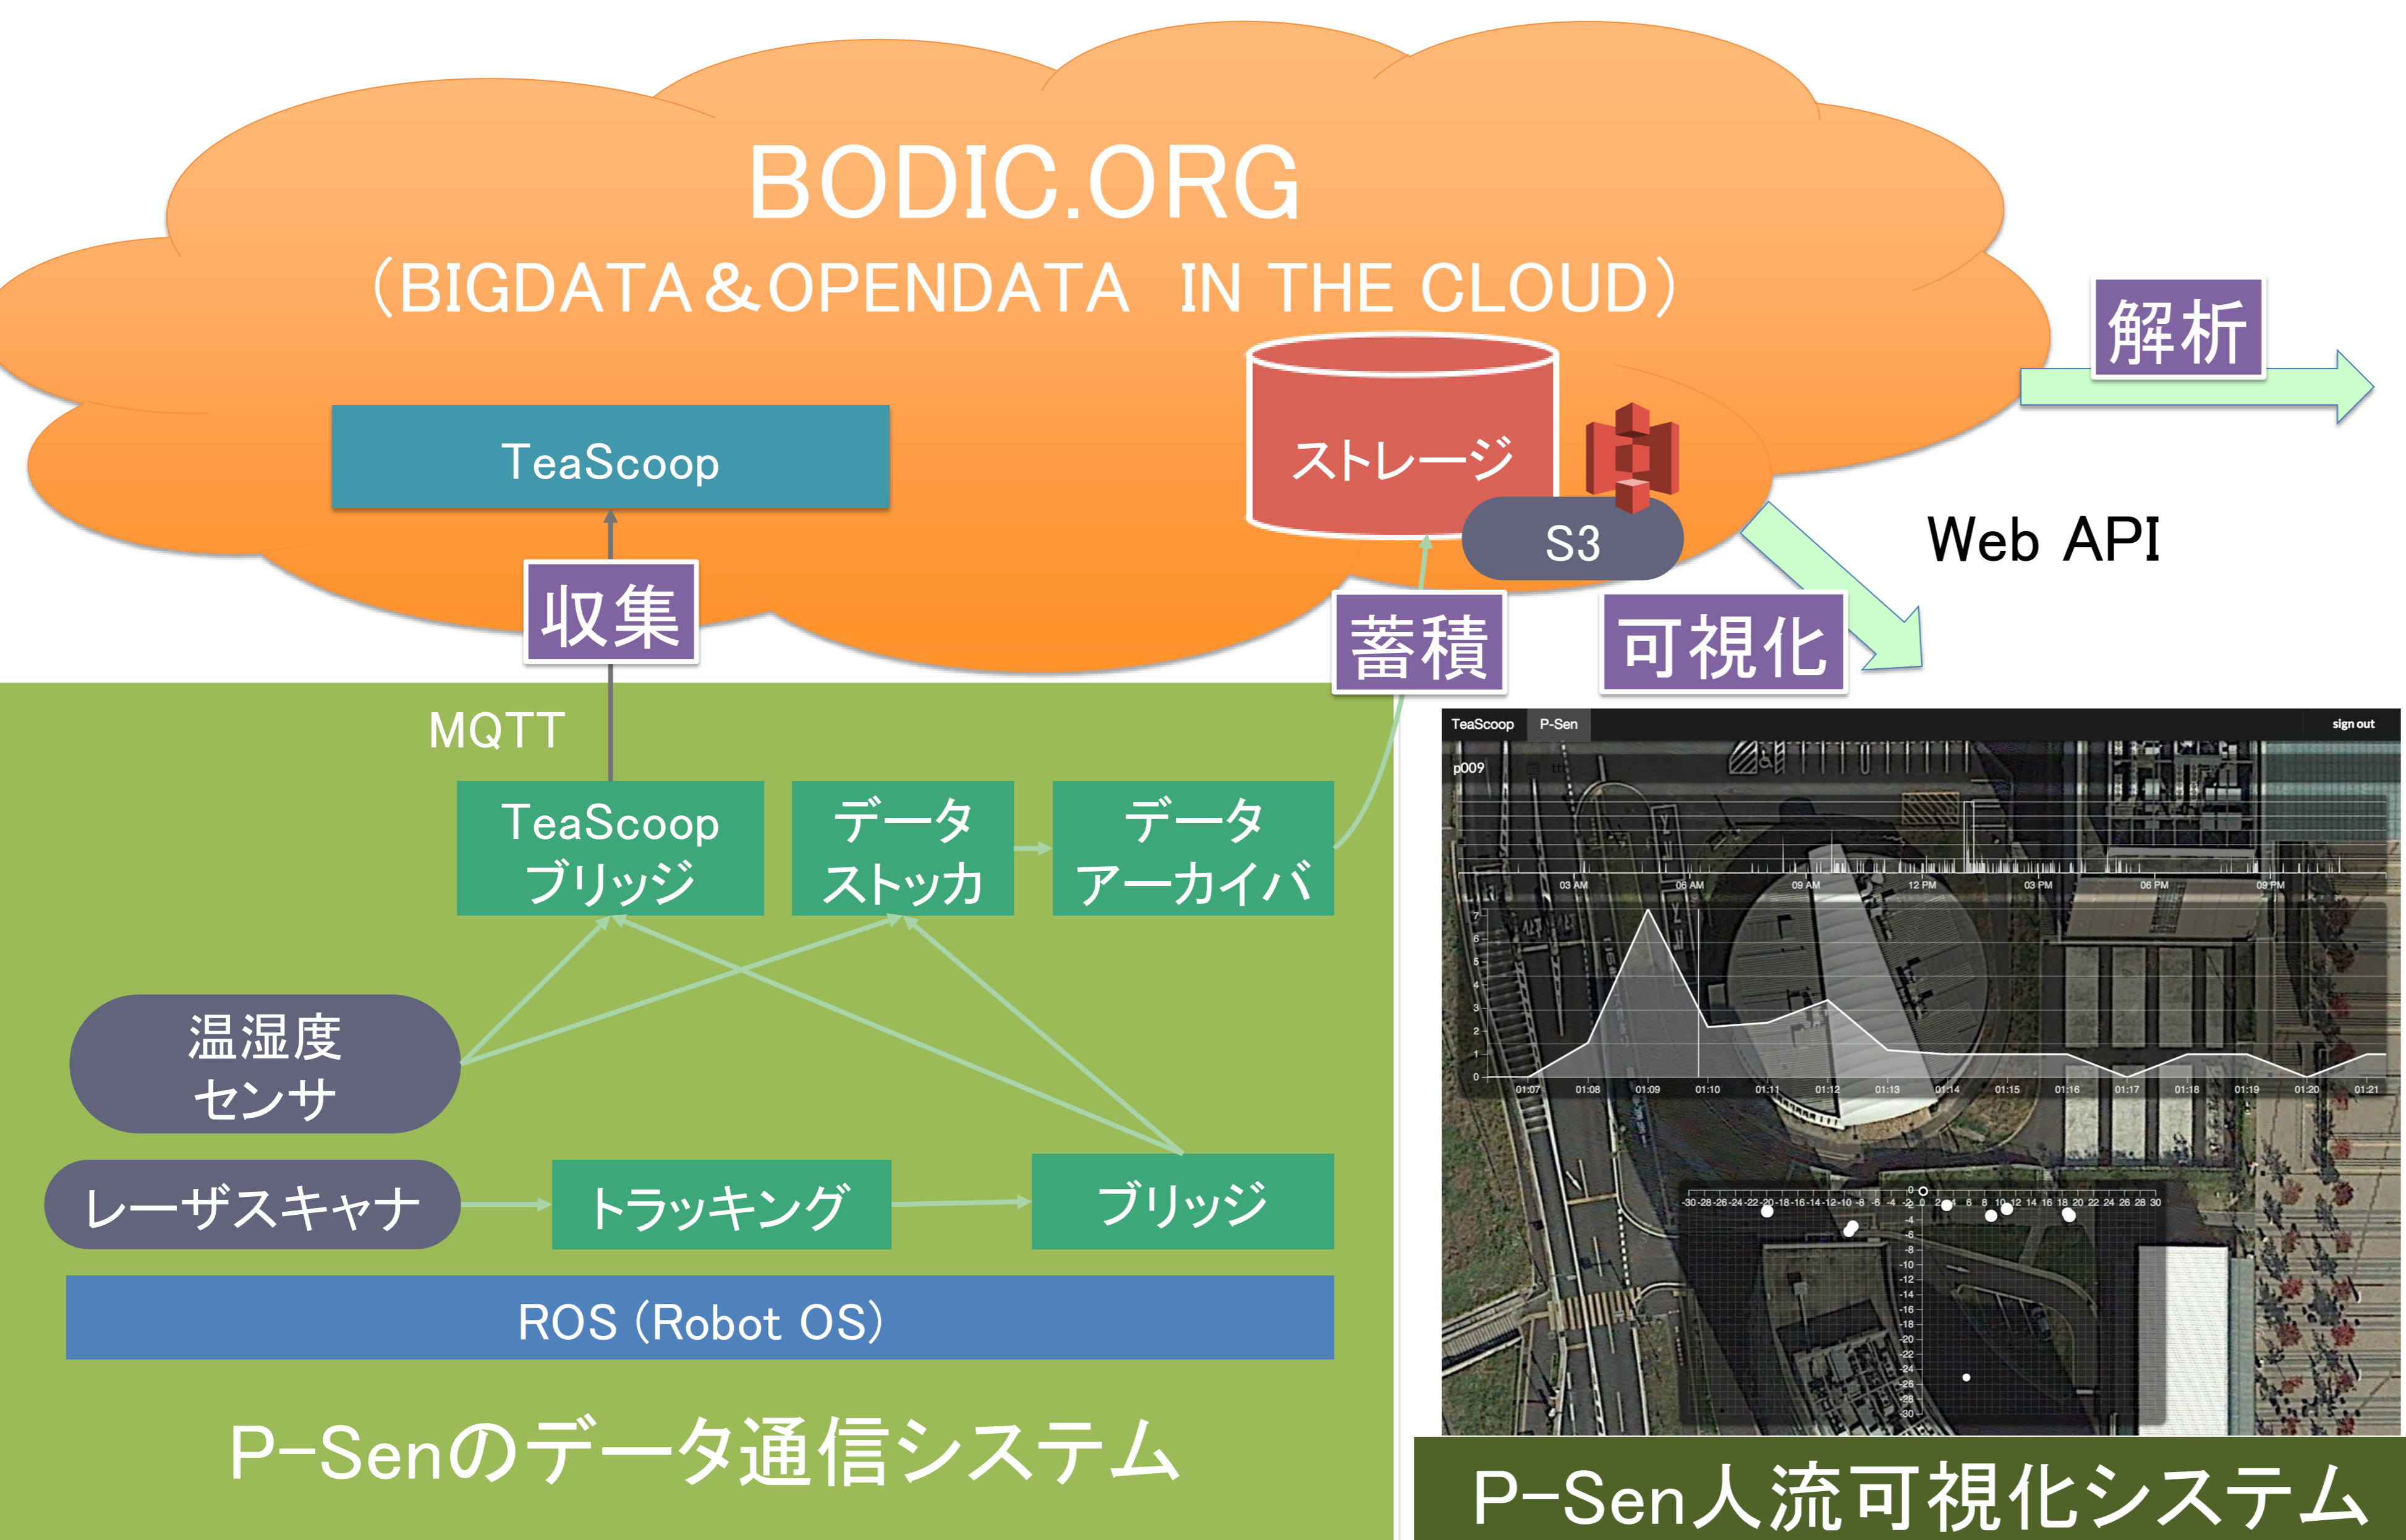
BODIC.ORG
(BIGDATA＆OPENDATA IN THE CLOUD)

解析

TeaScoop

ストレージ

S3

Web API

収集

蓄積

可視化

MQTT

TeaScoop ブリッジ

データ ストッカ

データ アーカイバ

温湿度 センサ

レーザスキャナ

トラッキング

ブリッジ

ROS (Robot OS)

P-Senのデータ通信システム

TeaScoop P-Sen sign out

p009

03 AM 06 AM 09 AM 12 PM 03 PM 06 PM 09 PM

7 6 5 4 3 2 1 0

01:07 01:08 01:09 01:10 01:11 01:12 01:13 01:14 01:15 01:16 01:17 01:18 01:19 01:20 01:21

-30 -28 -26 -24 -22 -20 -18 -16 -14 -12 -10 -8 -6 -4 -2 0 2 4 6 8 10 12 14 16 18 20 22 24 26 28 30

0 -4 -6 -8 -10 -12 -14 -16 -18 -20 -22 -24 -26 -28 -30

P-Sen人流可視化システム